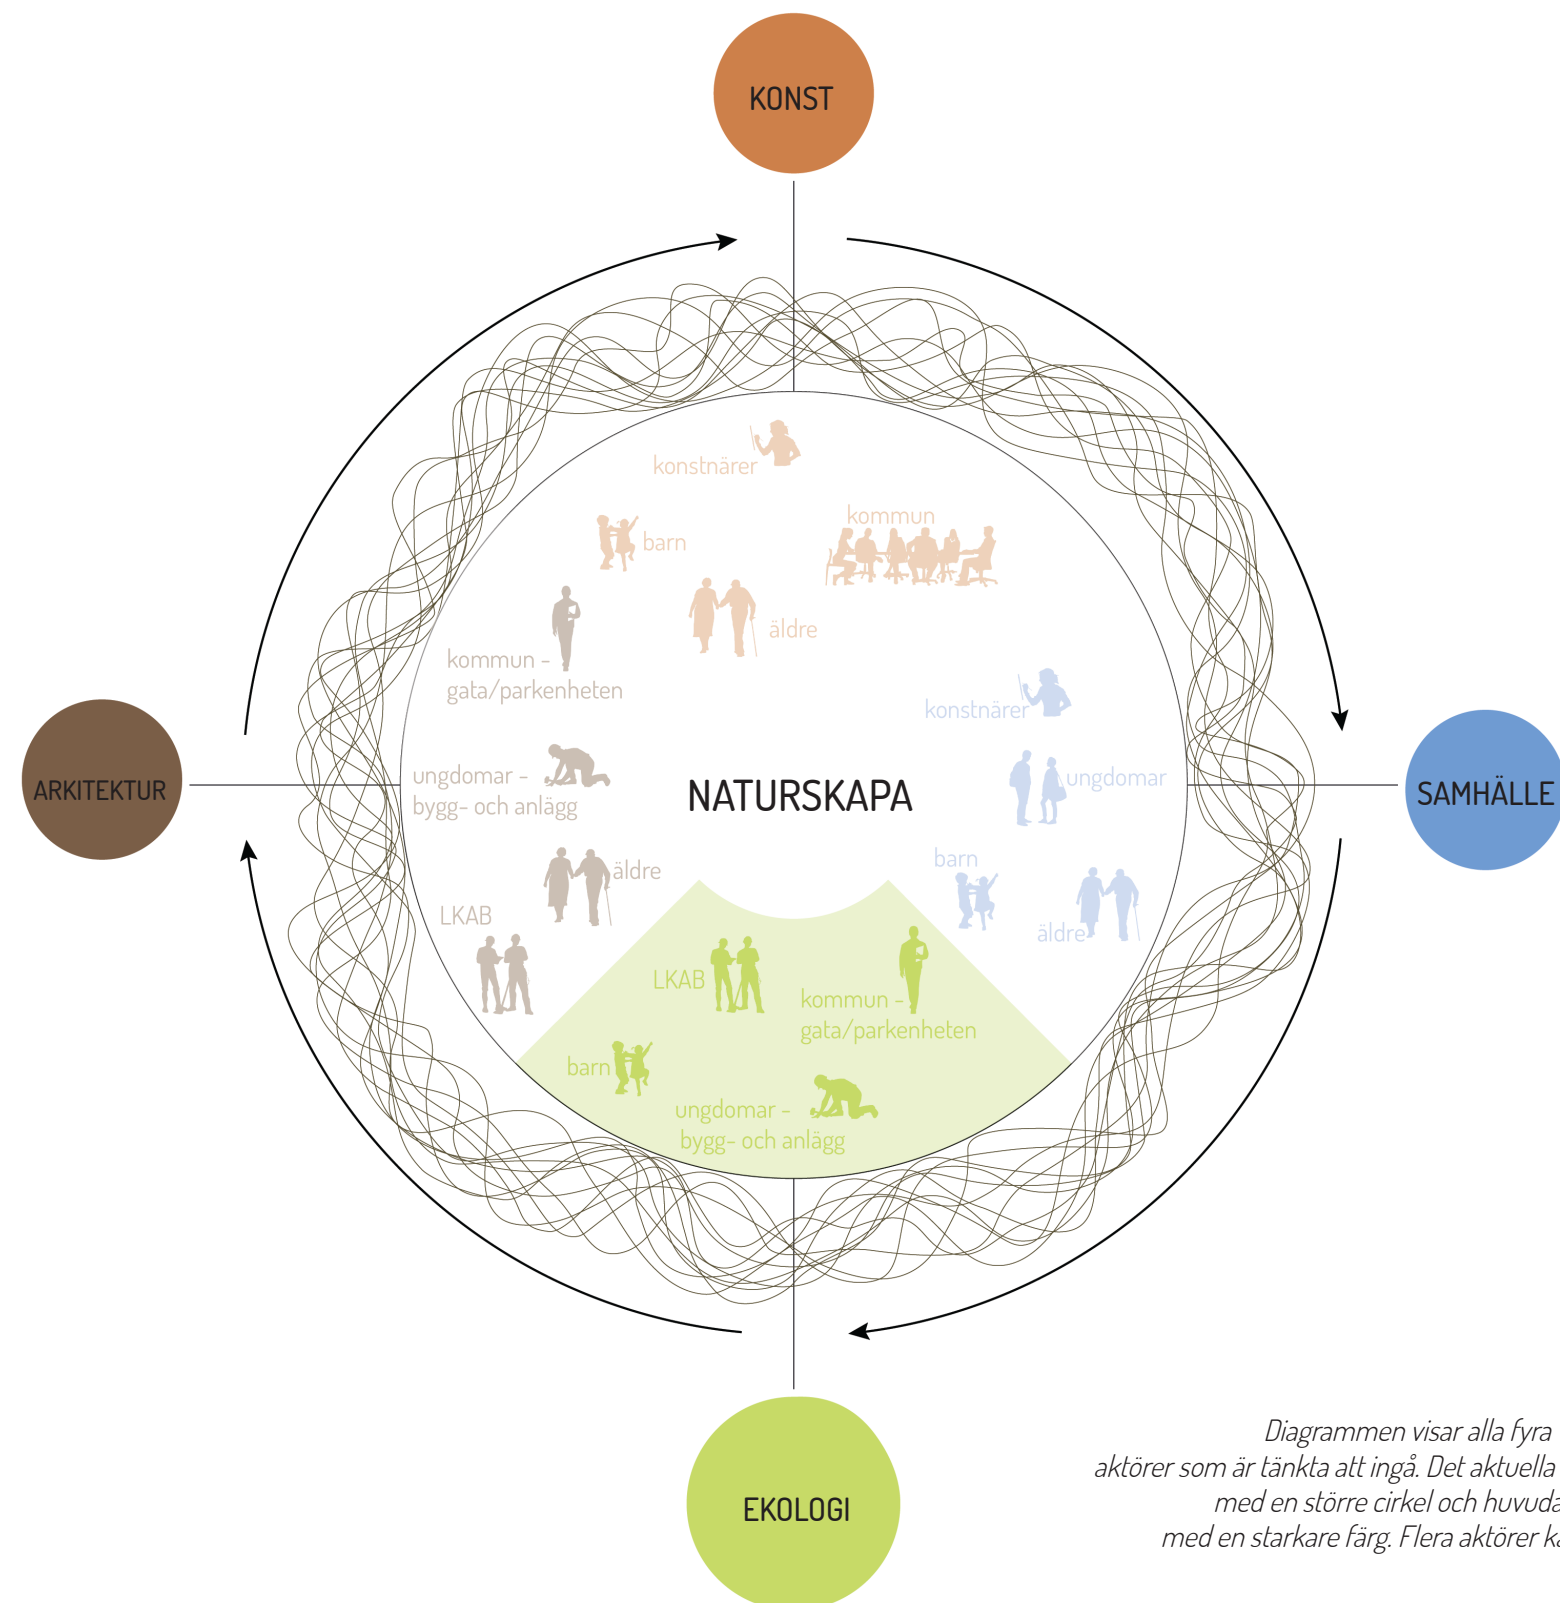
KONST

konstnärer

barn

kommun

äldre

kommun - gata/parkenheten

konstnärer

ARKITEKTUR

ungdomar - bygg- och anlägg

NATURSKAPA

ungdomar

SAMHÄLLE

äldre

barn

LKAB

äldre

LKAB

kommun - gata/parkenheten

barn

ungdomar - bygg- och anlägg

EKOLOGI

Diagrammen visar alla fyra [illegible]
aktörer som är tänkta att ingå. Det aktuella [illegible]
med en större cirkel och huvuda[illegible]
med en starkare färg. Flera aktörer k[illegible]